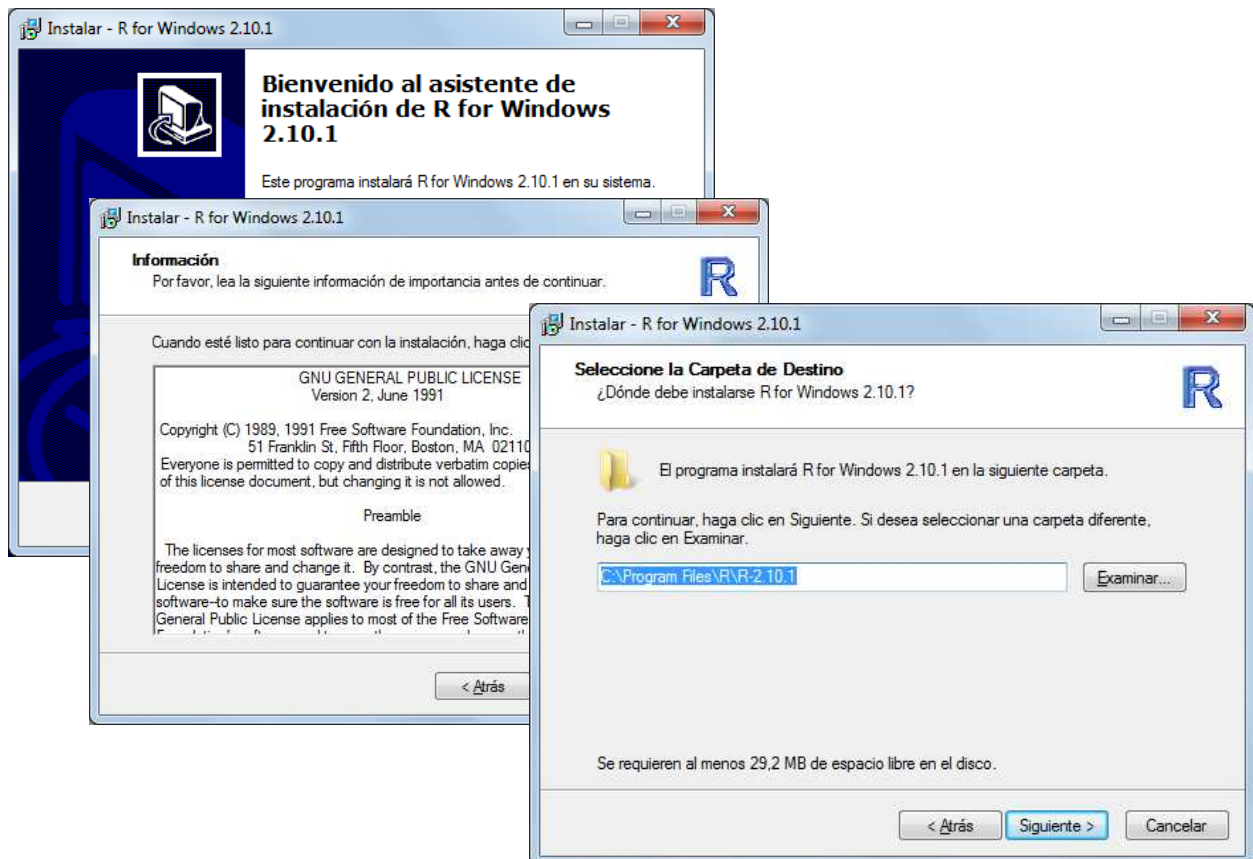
Instalar - R for Windows 2.10.1

Bienvenido al asistente de instalación de R for Windows 2.10.1

Este programa instalará R for Windows 2.10.1 en su sistema.

Instalar - R for Windows 2.10.1

Información
Por favor, lea la siguiente información de importancia antes de continuar.

R

Cuando esté listo para continuar con la instalación, haga clic

GNU GENERAL PUBLIC LICENSE
Version 2, June 1991

Copyright (C) 1989, 1991 Free Software Foundation, Inc.
51 Franklin St, Fifth Floor, Boston, MA 0211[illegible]
Everyone is permitted to copy and distribute verbatim copies
of this license document, but changing it is not allowed.

Preamble

The licenses for most software are designed to take away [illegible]
freedom to share and change it. By contrast, the GNU Gene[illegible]
License is intended to guarantee your freedom to share and
software--to make sure the software is free for all its users. T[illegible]
General Public License applies to most of the Free Software
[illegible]

< Atrás

Instalar - R for Windows 2.10.1

Seleccione la Carpeta de Destino
¿Dónde debe instalarse R for Windows 2.10.1?

R

El programa instalará R for Windows 2.10.1 en la siguiente carpeta.

Para continuar, haga clic en Siguiente. Si desea seleccionar una carpeta diferente, haga clic en Examinar.

C:\Program Files\R\R-2.10.1

Examinar...

Se requieren al menos 29,2 MB de espacio libre en el disco.

< Atrás
Siguiente >
Cancelar